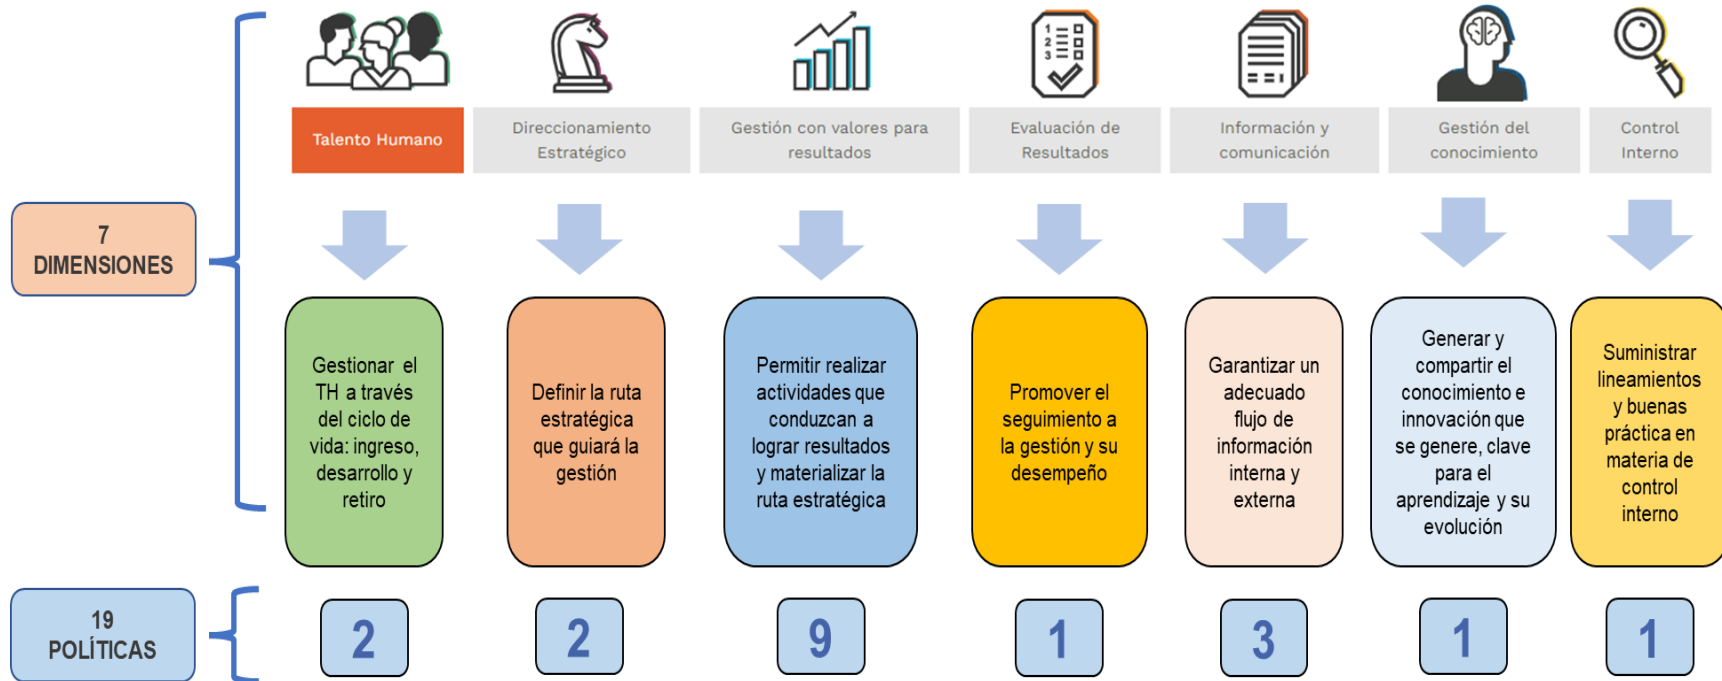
7
DIMENSIONES

Talento Humano

Direccionamiento Estratégico

Gestión con valores para resultados

Evaluación de Resultados

Información y comunicación

Gestión del conocimiento

Control Interno

Gestionar el TH a través del ciclo de vida: ingreso, desarrollo y retiro

Definir la ruta estratégica que guiará la gestión

Permitir realizar actividades que conduzcan a lograr resultados y materializar la ruta estratégica

Promover el seguimiento a la gestión y su desempeño

Garantizar un adecuado flujo de información interna y externa

Generar y compartir el conocimiento e innovación que se genere, clave para el aprendizaje y su evolución

Suministrar lineamientos y buenas práctica en materia de control interno

19
POLÍTICAS

2

2

9

1

3

1

1